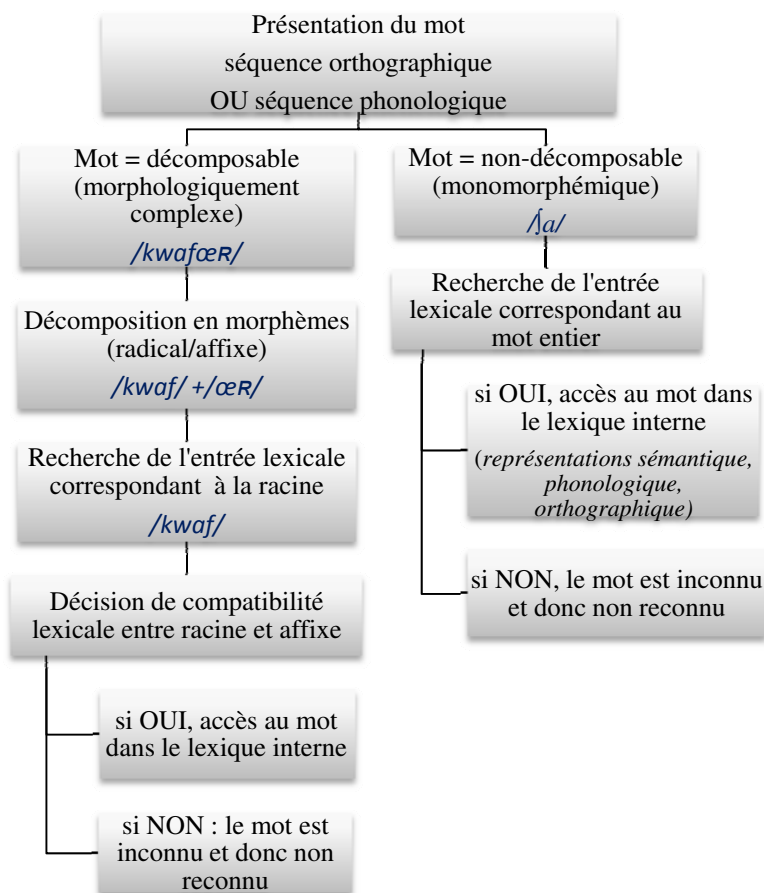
Présentation du mot
séquence orthographique
OU séquence phonologique

Mot = décomposable (morphologiquement complexe)
/kwafœʀ/

Décomposition en morphèmes (radical/affixe)
/kwaf/ +/œʀ/

Recherche de l'entrée lexicale correspondant à la racine
/kwaf/

Décision de compatibilité lexicale entre racine et affixe

si OUI, accès au mot dans le lexique interne

si NON : le mot est inconnu et donc non reconnu

Mot = non-décomposable (monomorphémique)
/ʃa/

Recherche de l'entrée lexicale correspondant au mot entier

si OUI, accès au mot dans le lexique interne
(représentations sémantique, phonologique, orthographique)

si NON, le mot est inconnu et donc non reconnu